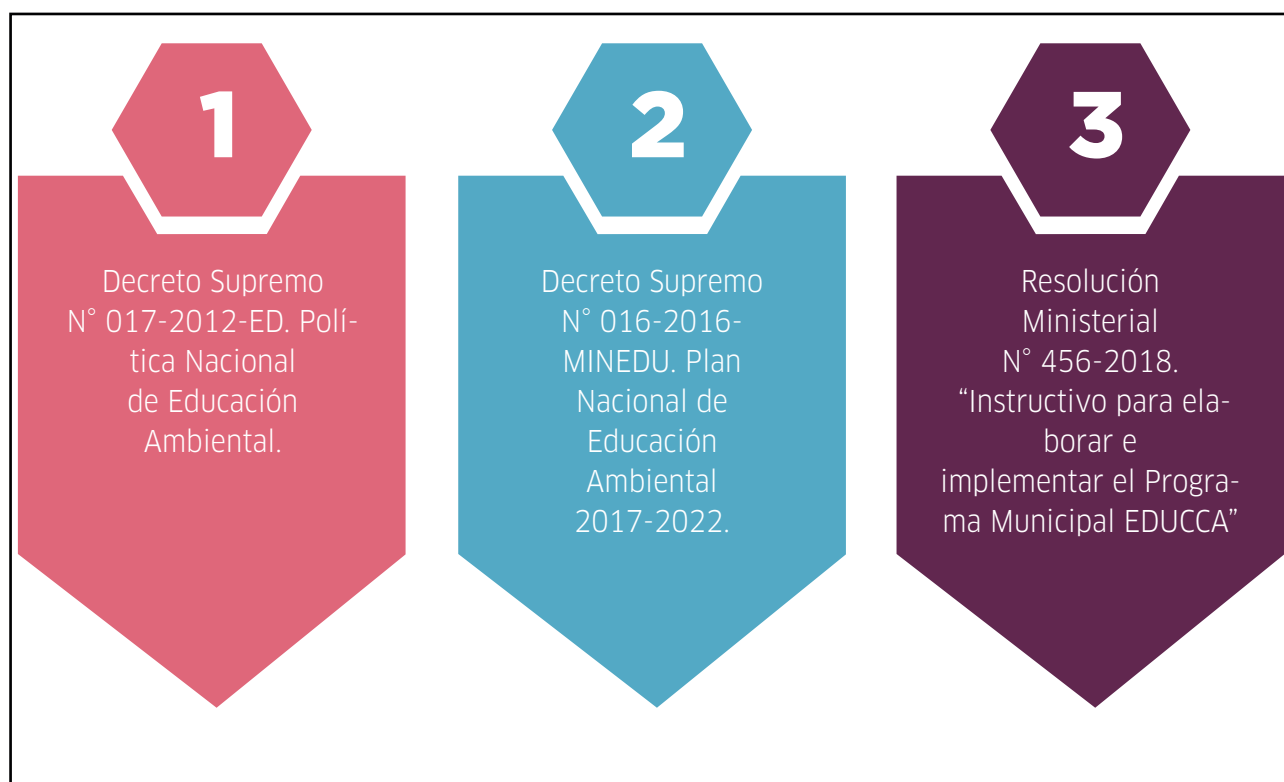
1

Decreto Supremo N° 017-2012-ED. Política Nacional de Educación Ambiental.

2

Decreto Supremo N° 016-2016-MINEDU. Plan Nacional de Educación Ambiental 2017-2022.

3

Resolución Ministerial N° 456-2018. “Instructivo para elaborar e implementar el Programa Municipal EDUCCA”